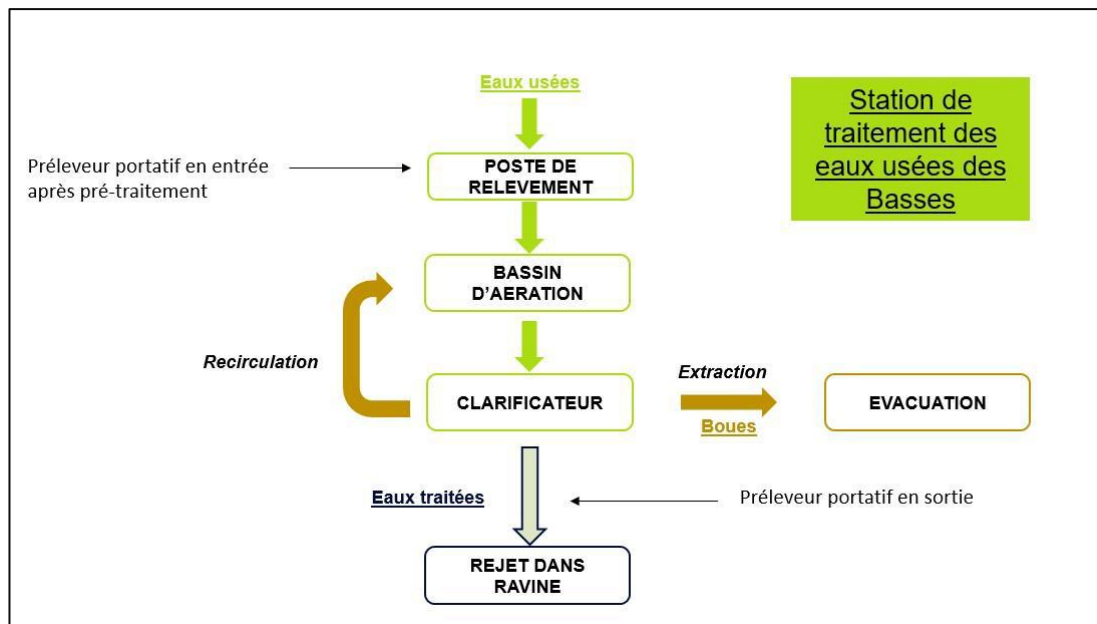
Eaux usées

Station de traitement des eaux usées des Basses

Préleveur portatif en entrée après pré-traitement

POSTE DE RELEVEMENT

BASSIN D'AERATION

Recirculation

Extraction

CLARIFICATEUR

EVACUATION

Boues

Eaux traitées

Préleveur portatif en sortie

REJET DANS RAVINE